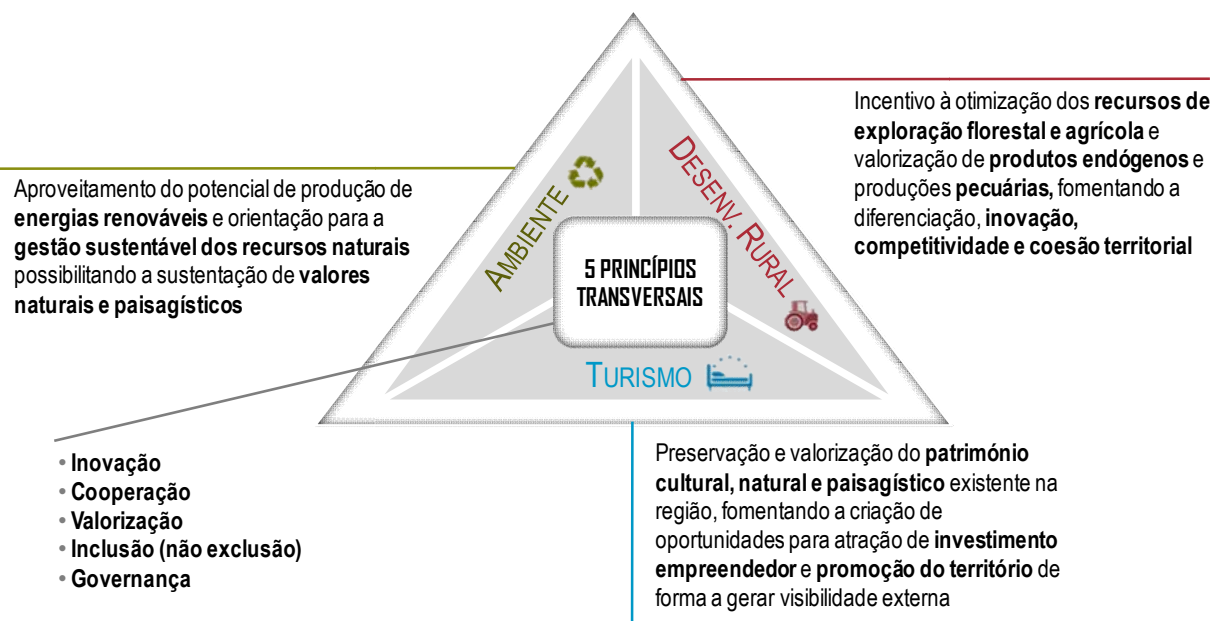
Incentivo à otimização dos **recursos de exploração florestal e agrícola** e valorização de **produtos endógenos** e produções **pecuárias,** fomentando a diferenciação, **inovação, competitividade e coesão territorial**

Aproveitamento do potencial de produção de **energias renováveis** e orientação para a **gestão sustentável dos recursos naturais** possibilitando a sustentação de **valores naturais e paisagísticos**

AMBIENTE

DESENV. RURAL

5 PRINCÍPIOS TRANSVERSAIS

TURISMO

• Inovação
• Cooperação
• Valorização
• Inclusão (não exclusão)
• Governança

Preservação e valorização do **património cultural, natural e paisagístico** existente na região, fomentando a criação de oportunidades para atração de **investimento empreendedor** e **promoção do território** de forma a gerar visibilidade externa